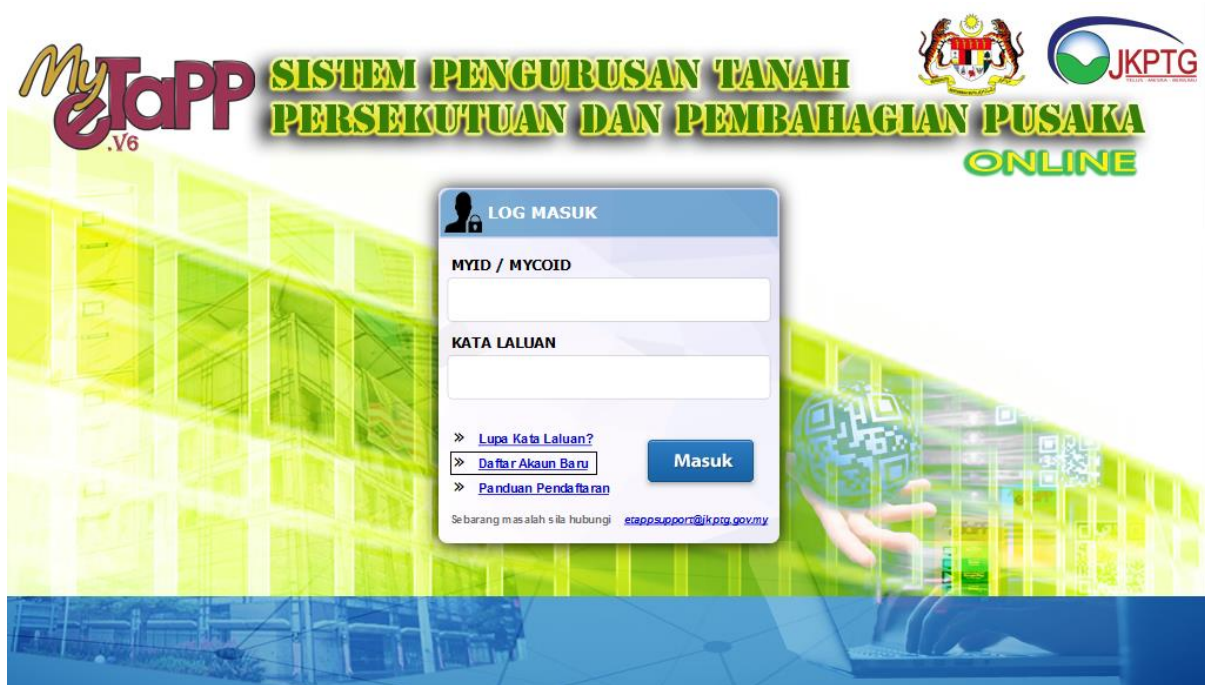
My eTaPP .V6

SISTEM PENGURUSAN TANAH PERSEKUTUAN DAN PEMBAHAGIAN PUSAKA

ONLINE

JKPTG

LOG MASUK

MYID / MYCOID

KATA LALUAN

» Lupa Kata Laluan?

» Daftar Akaun Baru

» Panduan Pendaftaran

Masuk

Sebarang masalah sila hubungi etappsupport@jkptg.gov.my